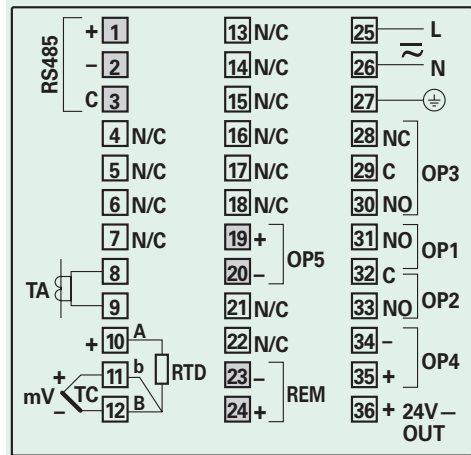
RS485
+ 1
– 2
C 3
4 N/C
5 N/C
6 N/C
7 N/C
TA
8
9
+ 10 A
11 b
12 B
RTD
mV + – TC

13 N/C
14 N/C
15 N/C
16 N/C
17 N/C
18 N/C
19 +
20 –
OP5
21 N/C
22 N/C
23 –
24 +
REM

25 L
26 N
$\approx$
27
28 NC
29 C
30 NO
OP3
31 NO
OP1
32 C
33 NO
OP2
34 –
35 +
OP4
36 + 24V —
OUT